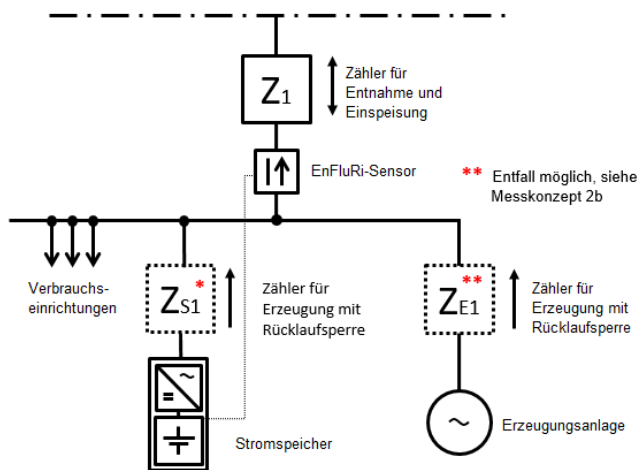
$Z_1$

Zähler für Entnahme und Einspeisung

EnFluRi-Sensor

** Entfall möglich, siehe Messkonzept 2b

Verbrauchs-einrichtungen

$Z_{S1}$ *

Zähler für Erzeugung mit Rücklaufsperre

$Z_{E1}$ **

Zähler für Erzeugung mit Rücklaufsperre

Stromspeicher

Erzeugungsanlage